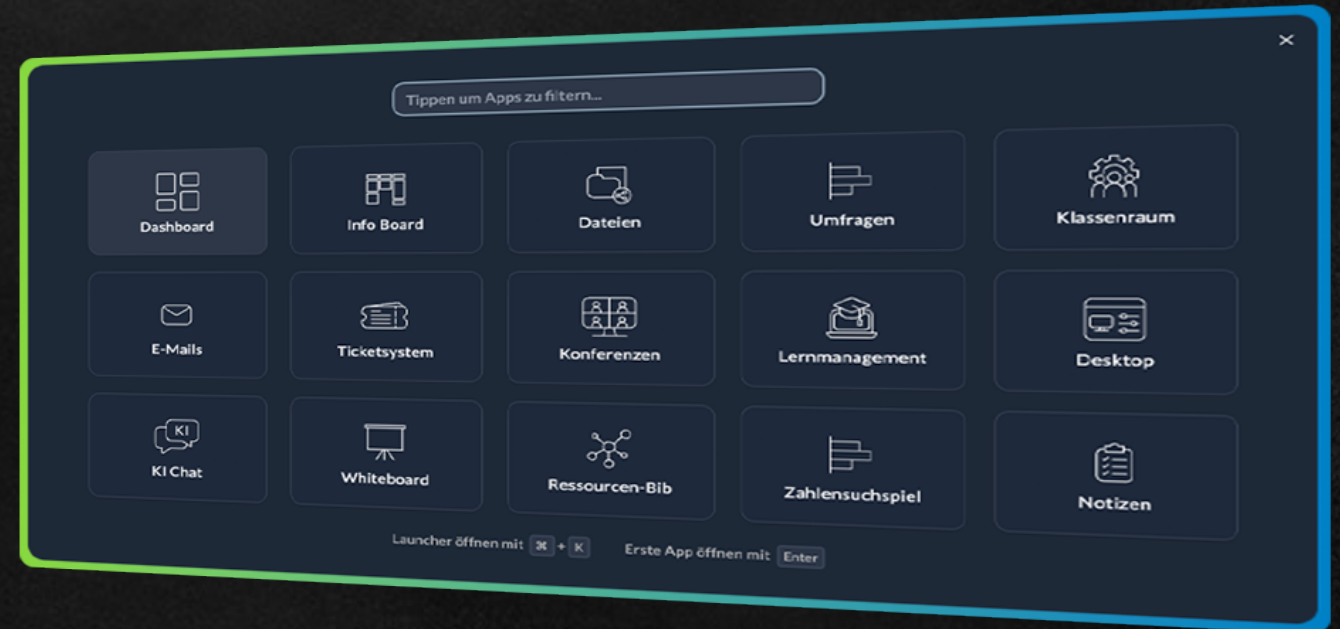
×

Tippen um Apps zu filtern...

Dashboard
Info Board
Dateien
Umfragen
Klassenraum

E-Mails
Ticketsystem
Konferenzen
Lernmanagement
Desktop

KI
KI Chat
Whiteboard
Ressourcen-Bib
Zahlensuchspiel
Notizen

Launcher öffnen mit ⌘ + K
Erste App öffnen mit Enter